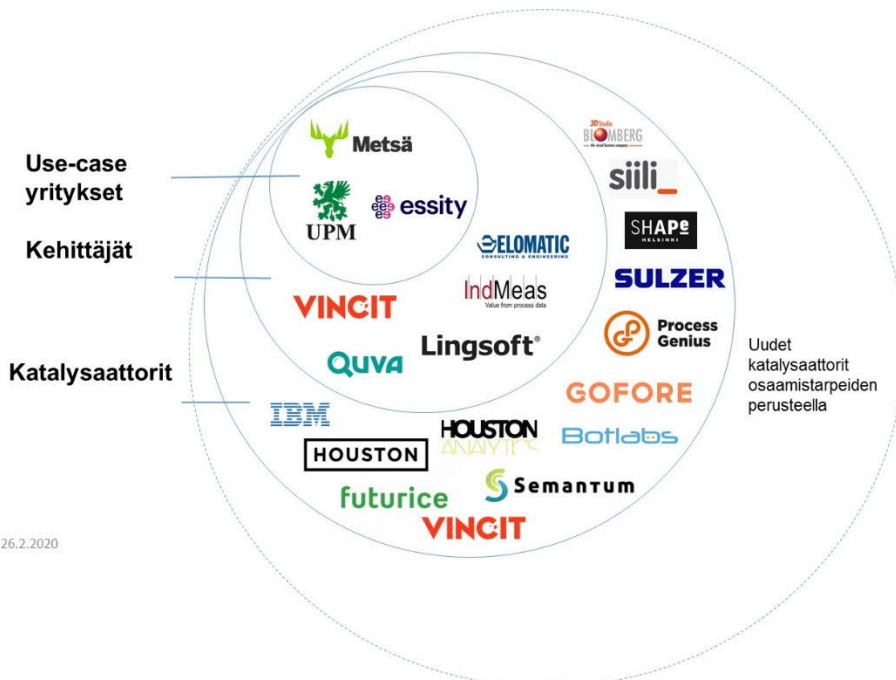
Use-case yritykset

Kehittäjät

Katalysaattorit

Metsä

UPM

essity

ELOMATIC
CONSULTING & ENGINEERING

IndMeas
Value from process data

VINCIT

Lingsoft®

Quva

3D Studio BLOMBERG
the visual business company

siili_

SHAPE HELSINKI

SULZER

Process Genius

GOFORE

Botlabs

IBM

HOUSTON

HOUSTON ANALYTICS

Semantum

futurice

VINCIT

Uudet katalysaattorit osaamistarpeiden perusteella

26.2.2020